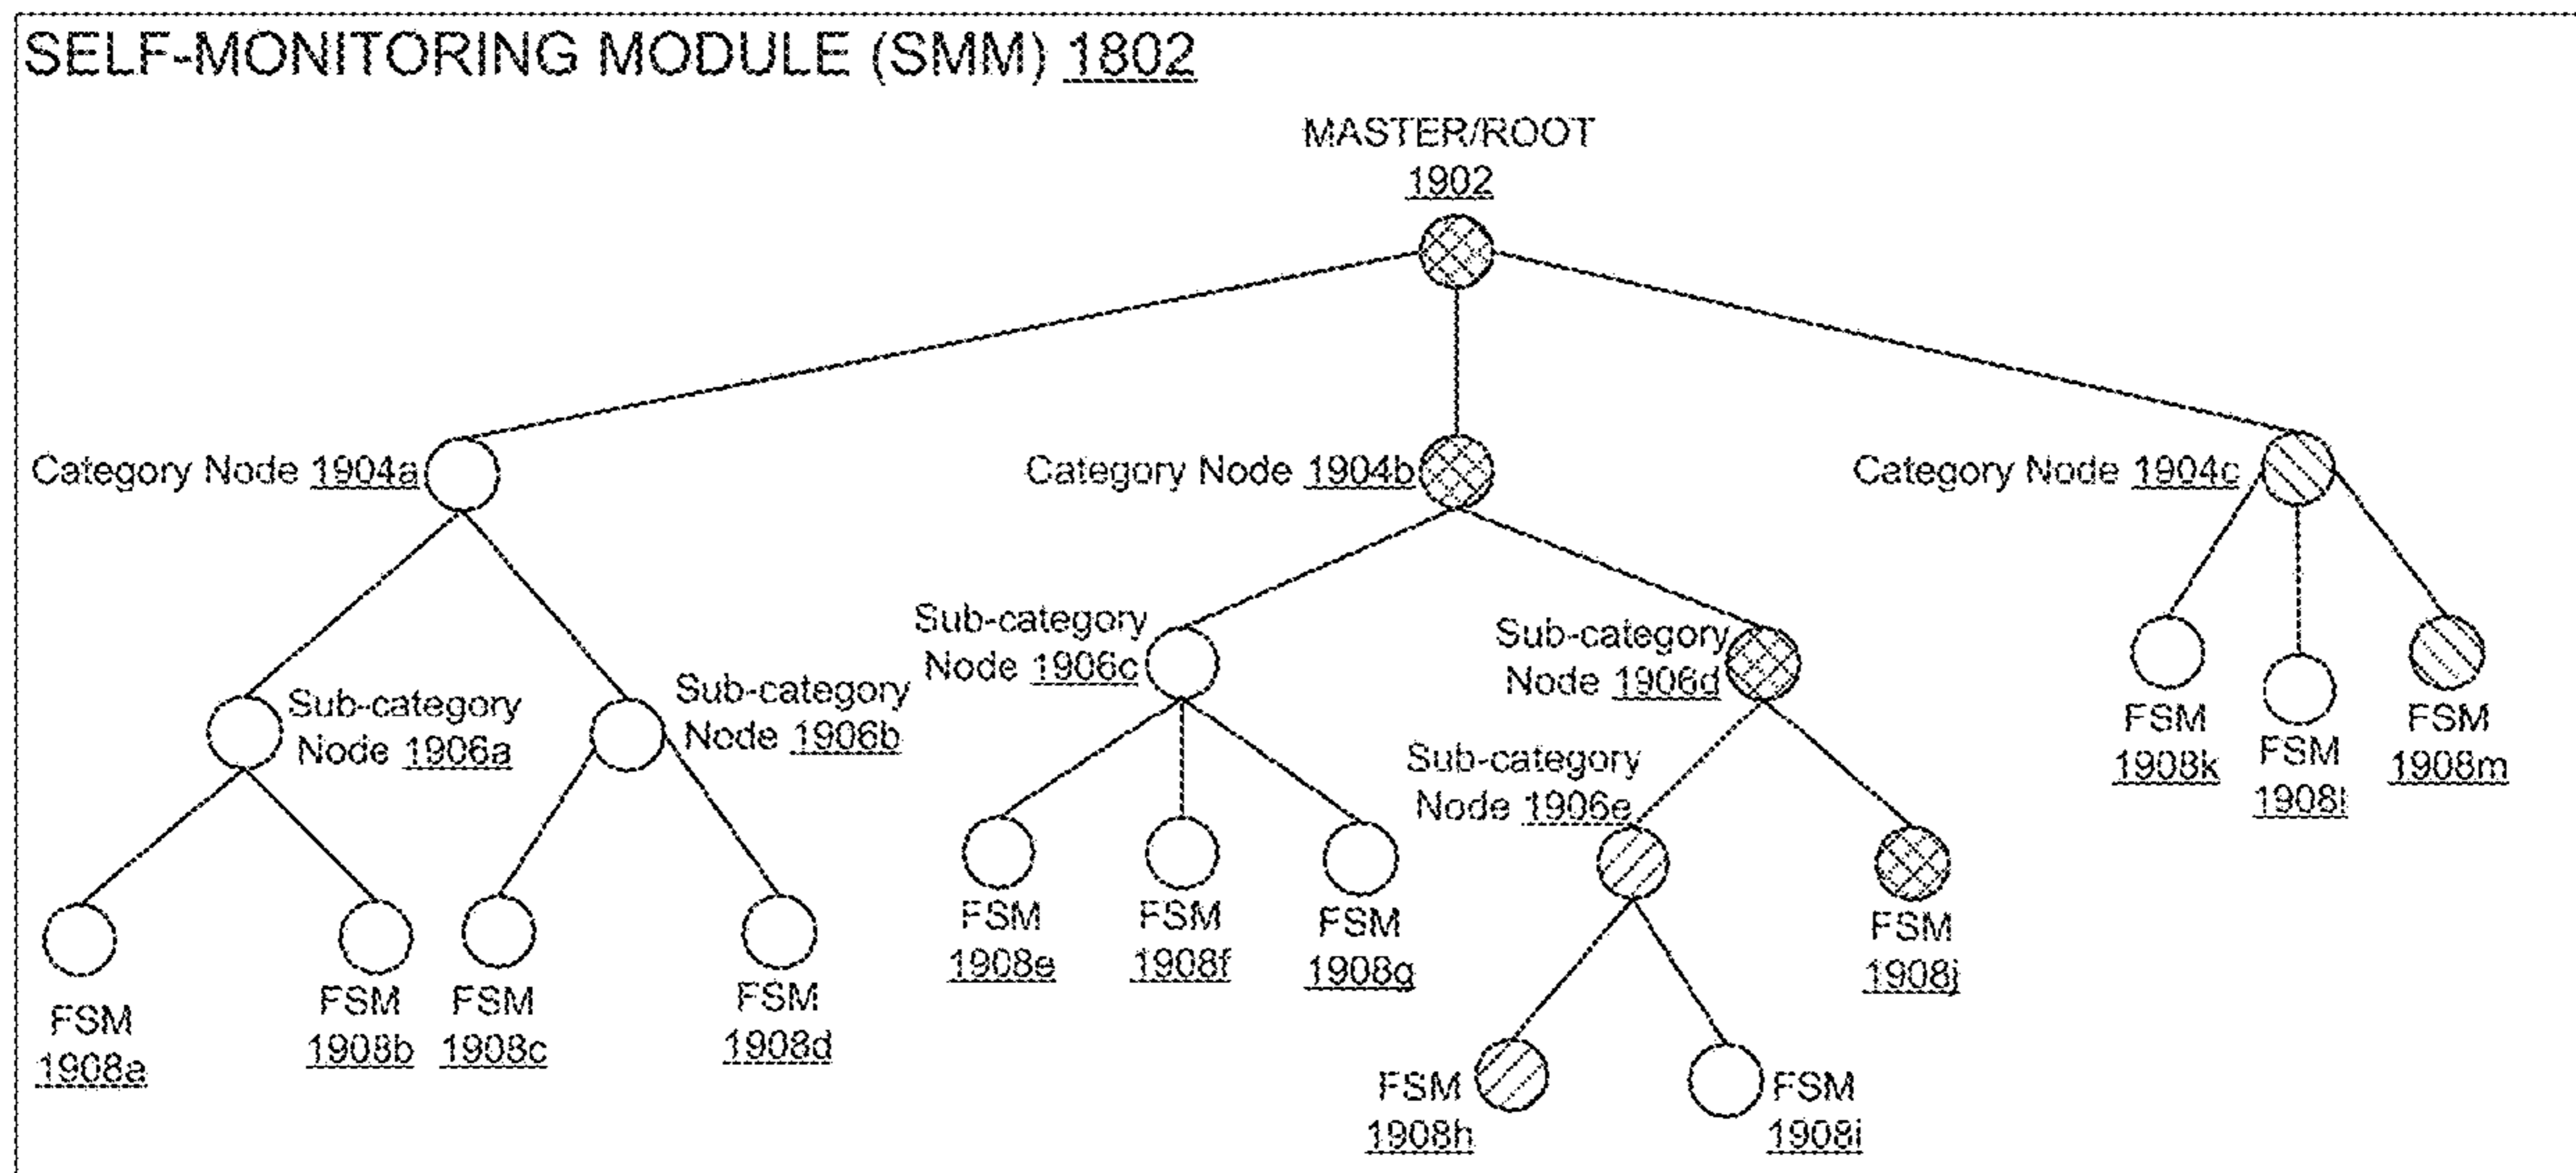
SELF-MONITORING MODULE (SMM) 1802

MASTER/ROOT 1902

Category Node 1904a

Category Node 1904b

Category Node 1904c

Sub-category Node 1906a

Sub-category Node 1906b

Sub-category Node 1906c

Sub-category Node 1906d

Sub-category Node 1906e

FSM 1908a

FSM 1908b

FSM 1908c

FSM 1908d

FSM 1908e

FSM 1908f

FSM 1908g

FSM 1908h

FSM 1908i

FSM 1908j

FSM 1908k

FSM 1908l

FSM 1908m